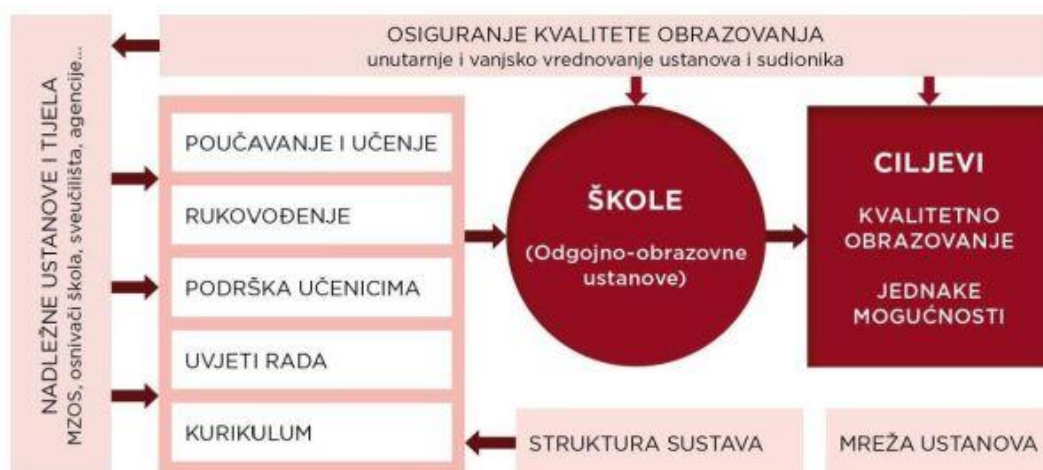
NADLEŽNE USTANOVE I TIJELA
MZOS, osnivači škola, sveučilišta, agencije...

OSIGURANJE KVALITETE OBRAZOVANJA
unutarnje i vanjsko vrednovanje ustanova i sudionika

POUČAVANJE I UČENJE

RUKOVOĐENJE

PODRŠKA UČENICIMA

UVJETI RADA

KURIKULUM

ŠKOLE
(Odgojno-obrazovne ustanove)

CILJEVI
KVALITETNO OBRAZOVANJE
JEDNAKE MOGUĆNOSTI

STRUKTURA SUSTAVA

MREŽA USTANOVA